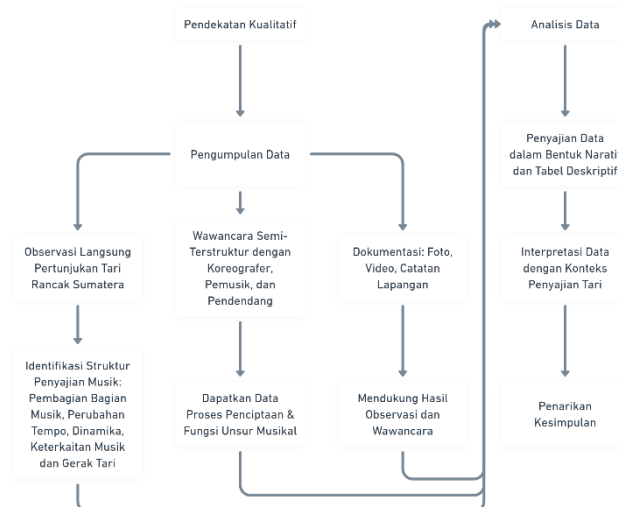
Pendekatan Kualitatif

Analisis Data

Pengumpulan Data

Penyajian Data dalam Bentuk Narati dan Tabel Deskriptif

Observasi Langsung Pertunjukan Tari Rancak Sumatera

Wawancara Semi-Terstruktur dengan Koreografer, Pemusik, dan Pendendang

Dokumentasi: Foto, Video, Catatan Lapangan

Interpretasi Data dengan Konteks Penyajian Tari

Identifikasi Struktur Penyajian Musik: Pembagian Bagian Musik, Perubahan Tempo, Dinamika, Keterkaitan Musik dan Gerak Tari

Dapatkan Data Proses Penciptaan & Fungsi Unsur Musikal

Mendukung Hasil Observasi dan Wawancara

Penarikan Kesimpulan